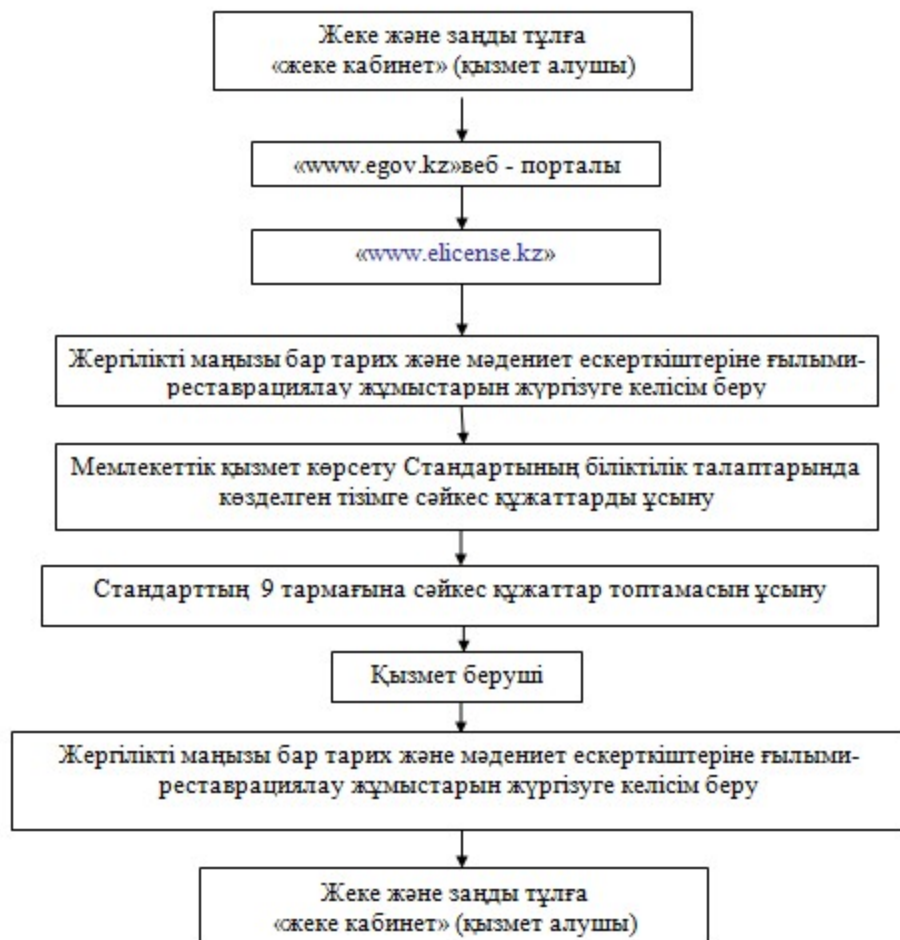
Жеке және заңды тұлға
«жеке кабинет» (қызмет алушы)

«www.egov.kz»веб - порталы

«www.elicense.kz»

Жергілікті маңызы бар тарих және мәдениет ескерткіштеріне ғылыми-реставрациялау жұмыстарын жүргізуге келісім беру

Мемлекеттік қызмет көрсету Стандартының біліктілік талаптарында көзделген тізімге сәйкес құжаттарды ұсыну

Стандарттың 9 тармағына сәйкес құжаттар топтамасын ұсыну

Қызмет беруші

Жергілікті маңызы бар тарих және мәдениет ескерткіштеріне ғылыми-реставрациялау жұмыстарын жүргізуге келісім беру

Жеке және заңды тұлға
«жеке кабинет» (қызмет алушы)